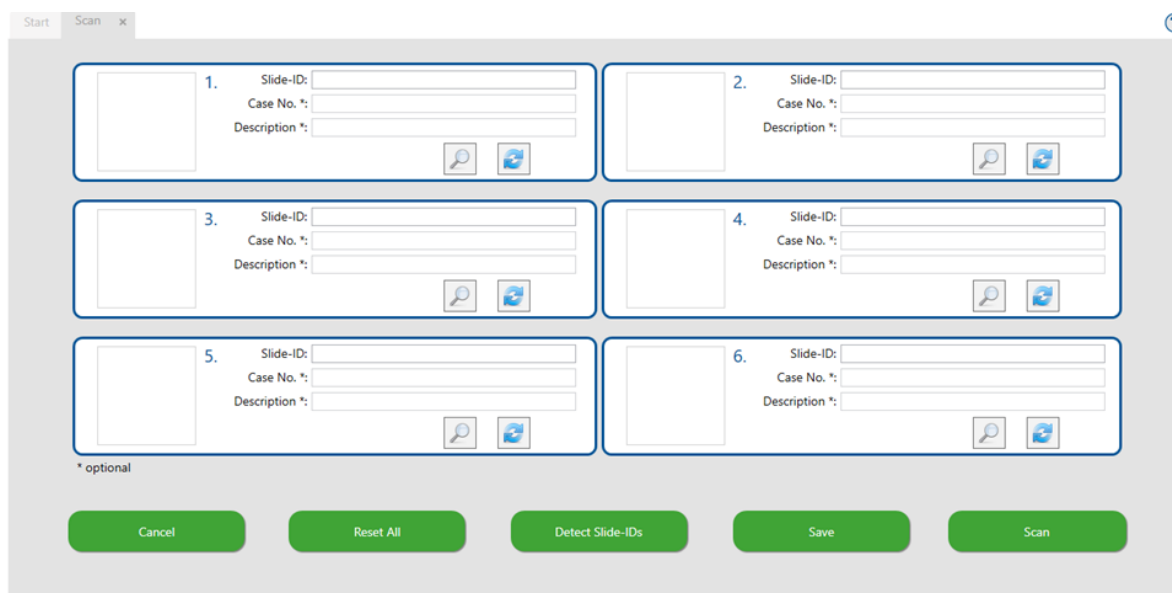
Start Scan ×

1. Slide-ID:
Case No. *:
Description *:

2. Slide-ID:
Case No. *:
Description *:

3. Slide-ID:
Case No. *:
Description *:

4. Slide-ID:
Case No. *:
Description *:

5. Slide-ID:
Case No. *:
Description *:

6. Slide-ID:
Case No. *:
Description *:

* optional

Cancel Reset All Detect Slide-IDs Save Scan